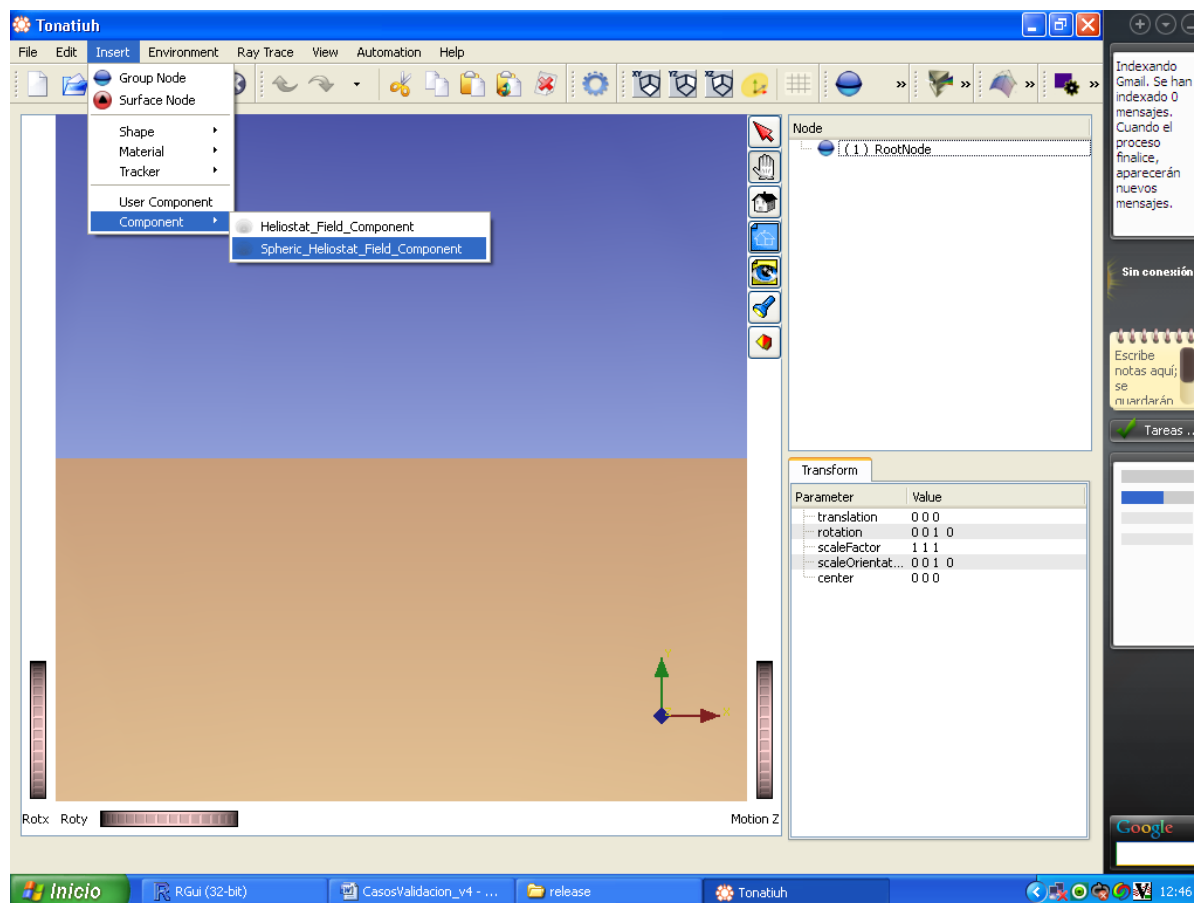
Tonatiuh

File Edit Insert Environment Ray Trace View Automation Help

Group Node
Surface Node

Shape
Material
Tracker

User Component
Component

Heliostat_Field_Component
Spheric_Heliostat_Field_Component

Node
( 1 ) RootNode

Transform

| Parameter | Value |
|---|---|
| translation | 0 0 0 |
| rotation | 0 0 1 0 |
| scaleFactor | 1 1 1 |
| scaleOrientat... | 0 0 1 0 |
| center | 0 0 0 |

Rotx Roty

Motion Z

Indexando Gmail. Se han indexado 0 mensajes. Cuando el proceso finalice, aparecerán nuevos mensajes.

Sin conexión

Escribe notas aquí; se guardarán

Tareas ...

Google

Inicio
RGui (32-bit)
CasosValidacion_v4 - ...
release
Tonatiuh
12:46